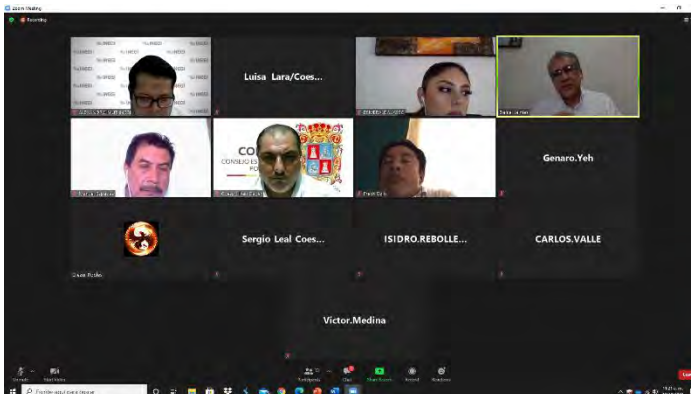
Zoom Meeting

Recording

Luisa Lara/Coes...

Genaro.Yeh

CO
CONSEJO ES

Sergio Leal Coes...

ISIDRO.REBOLLE...

CARLOS.VALLE

Víctor.Medina

Participants

Chat

Share Screen

Record

Reactions

Escribe aquí para buscar